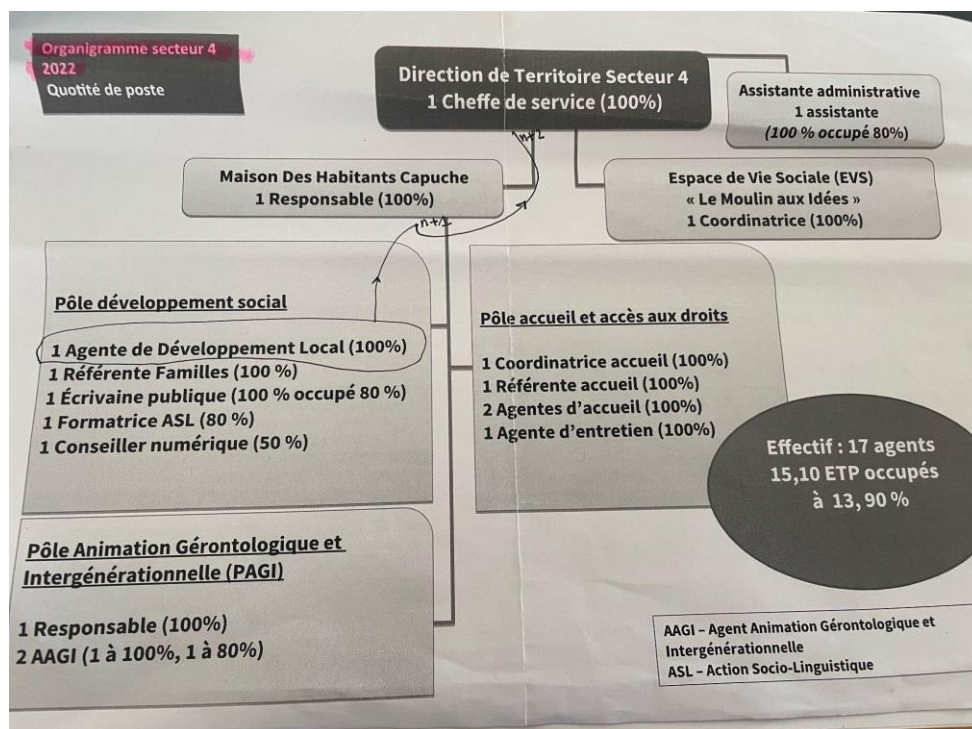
Organigramme secteur 4
2022
Quotité de poste

Direction de Territoire Secteur 4
1 Cheffe de service (100%)

Assistante administrative
1 assistante
(100 % occupé 80%)

n+2

Maison Des Habitants Capuche
1 Responsable (100%)

n+1

Espace de Vie Sociale (EVS)
« Le Moulin aux Idées »
1 Coordinatrice (100%)

Pôle développement social

1 Agente de Développement Local (100%)
1 Référente Familles (100 %)
1 Écrivaine publique (100 % occupé 80 %)
1 Formatrice ASL (80 %)
1 Conseiller numérique (50 %)

Pôle accueil et accès aux droits

1 Coordinatrice accueil (100%)
1 Référente accueil (100%)
2 Agentes d'accueil (100%)
1 Agente d'entretien (100%)

Effectif : 17 agents
15,10 ETP occupés
à 13, 90 %

Pôle Animation Gérontologique et Intergénérationnelle (PAGI)

1 Responsable (100%)
2 AAGI (1 à 100%, 1 à 80%)

AAGI – Agent Animation Gérontologique et Intergénérationnelle
ASL – Action Socio-Linguistique